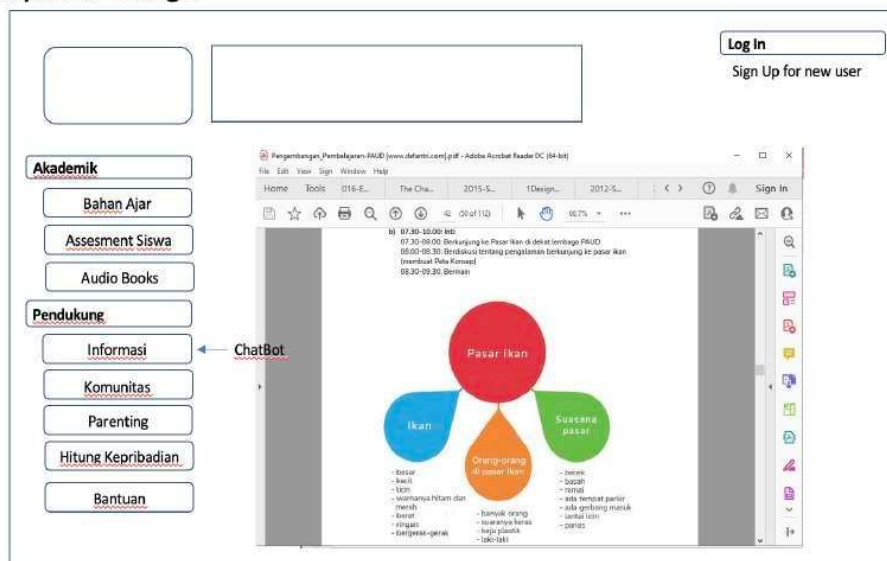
Log In

Sign Up for new user

Akademik

Bahan Ajar

Assesment Siswa

Audio Books

Pendukung

Informasi

ChatBot

Komunitas

Parenting

Hitung Kepribadian

Bantuan

Pengembangan_Pembelajaran-PAUD [www.defantri.com].pdf - Adobe Acrobat Reader DC (64-bit)

File Edit View Sign Window Help

Home Tools 016-E... The Cha... 2015-S... 1Design... 2012-S... Sign In

(50 of 112) 99.7%

b) 07.30-10.00: Inti

07.30-08.00: Berkunjung ke Pasar Ikan di dekat lembaga PAUD

08.00-08.30: Berdiskusi tentang pengalaman berkunjung ke pasar ikan (membuat Peta Konsep)

08.30-09.30: Bermain

Pasar Ikan

Ikan

Orang-orang di pasar ikan

Suasana pasar

- besar
- kecil
- licin
- warnanya hitam dan merah
- berat
- ringan
- bergerak-gerak

- banyak orang
- suaranya keras
- baju plastik
- laki-laki

- becek
- basah
- ramai
- ada tempat parkir
- ada gerbang masuk
- lantai licin
- panas